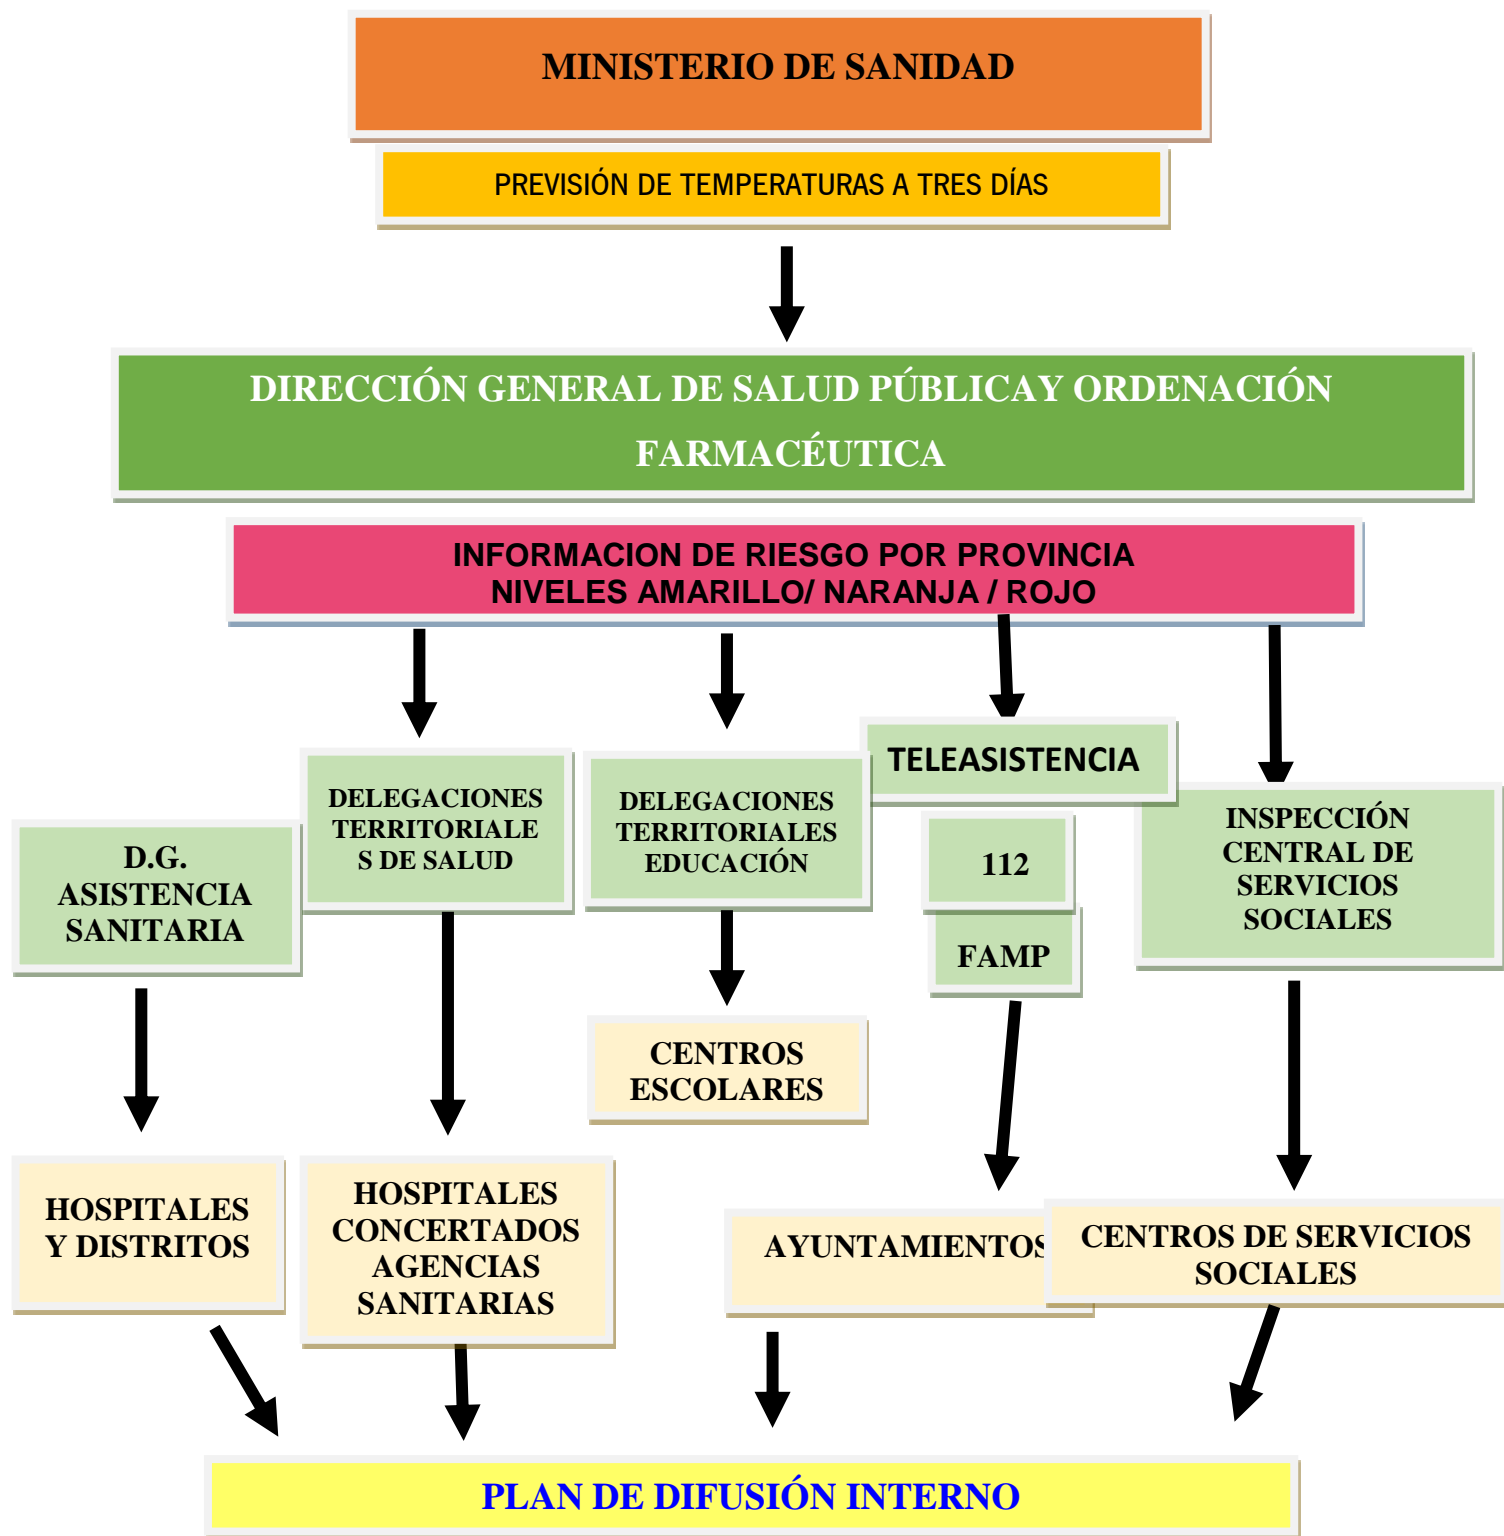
MINISTERIO DE SANIDAD

PREVISIÓN DE TEMPERATURAS A TRES DÍAS

DIRECCIÓN GENERAL DE SALUD PÚBLICAY ORDENACIÓN FARMACÉUTICA

INFORMACION DE RIESGO POR PROVINCIA
NIVELES AMARILLO/ NARANJA / ROJO

D.G. ASISTENCIA SANITARIA

DELEGACIONES TERRITORIALES DE SALUD

DELEGACIONES TERRITORIALES EDUCACIÓN

TELEASISTENCIA

112

FAMP

INSPECCIÓN CENTRAL DE SERVICIOS SOCIALES

CENTROS ESCOLARES

HOSPITALES Y DISTRITOS

HOSPITALES CONCERTADOS AGENCIAS SANITARIAS

AYUNTAMIENTOS

CENTROS DE SERVICIOS SOCIALES

PLAN DE DIFUSIÓN INTERNO